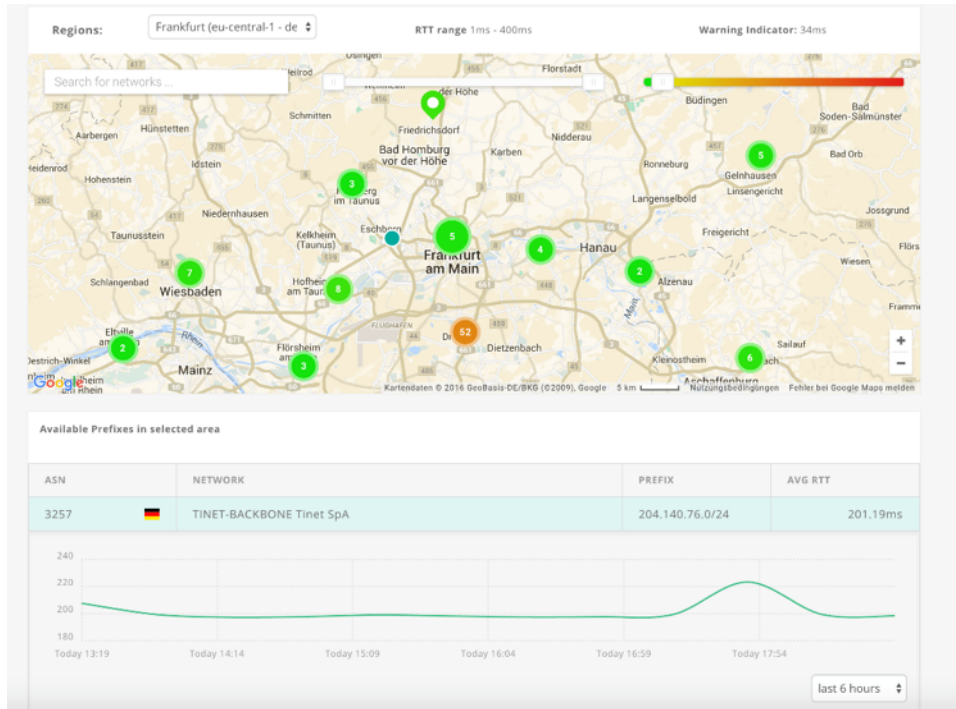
Regions: Frankfurt (eu-central-1 - de

RTT range 1ms - 400ms

Warning Indicator: 34ms

Search for networks ...

Florstadt
der Höhe
Büdingen
Bad Soden-Salmünster
Aarbergen
Hünstetten
Schmitten
Friedrichsdorf
Nidderau
Bad Homburg vor der Höhe
Karben
Idstein
Ronneburg
Gelnhausen
Bad Orb
Hohenstein
Linsengericht
Langenselbold
Josgrund
Niedernhausen
Taunusstein
Kelkheim (Taunus)
Eschborn
Frankfurt am Main
Hanau
Freigericht
Schlangenbad
Wiesbaden
Hofheim am Taunus
Alzenau
Wiesen
Eltville
Flörsheim
Dietzenbach
Sailauf
Oestrich-Winkel
Mainz
Kleinostheim
Aschaffenburg
Main
Rhein
3
5
4
7
8
2
52
2
2
6
3
5
+
−
Kartendaten © 2016 GeoBasis-DE/BKG (©2009), Google 5 km Nutzungsbedingungen Fehler bei Google Maps melden

Available Prefixes in selected area

| ASN | NETWORK | PREFIX | AVG RTT |
|---|---|---|---|
| 3257 | TINET-BACKBONE Tinet SpA | 204.140.76.0/24 | 201.19ms |

240
220
200
180
Today 13:19
Today 14:14
Today 15:09
Today 16:04
Today 16:59
Today 17:54

last 6 hours